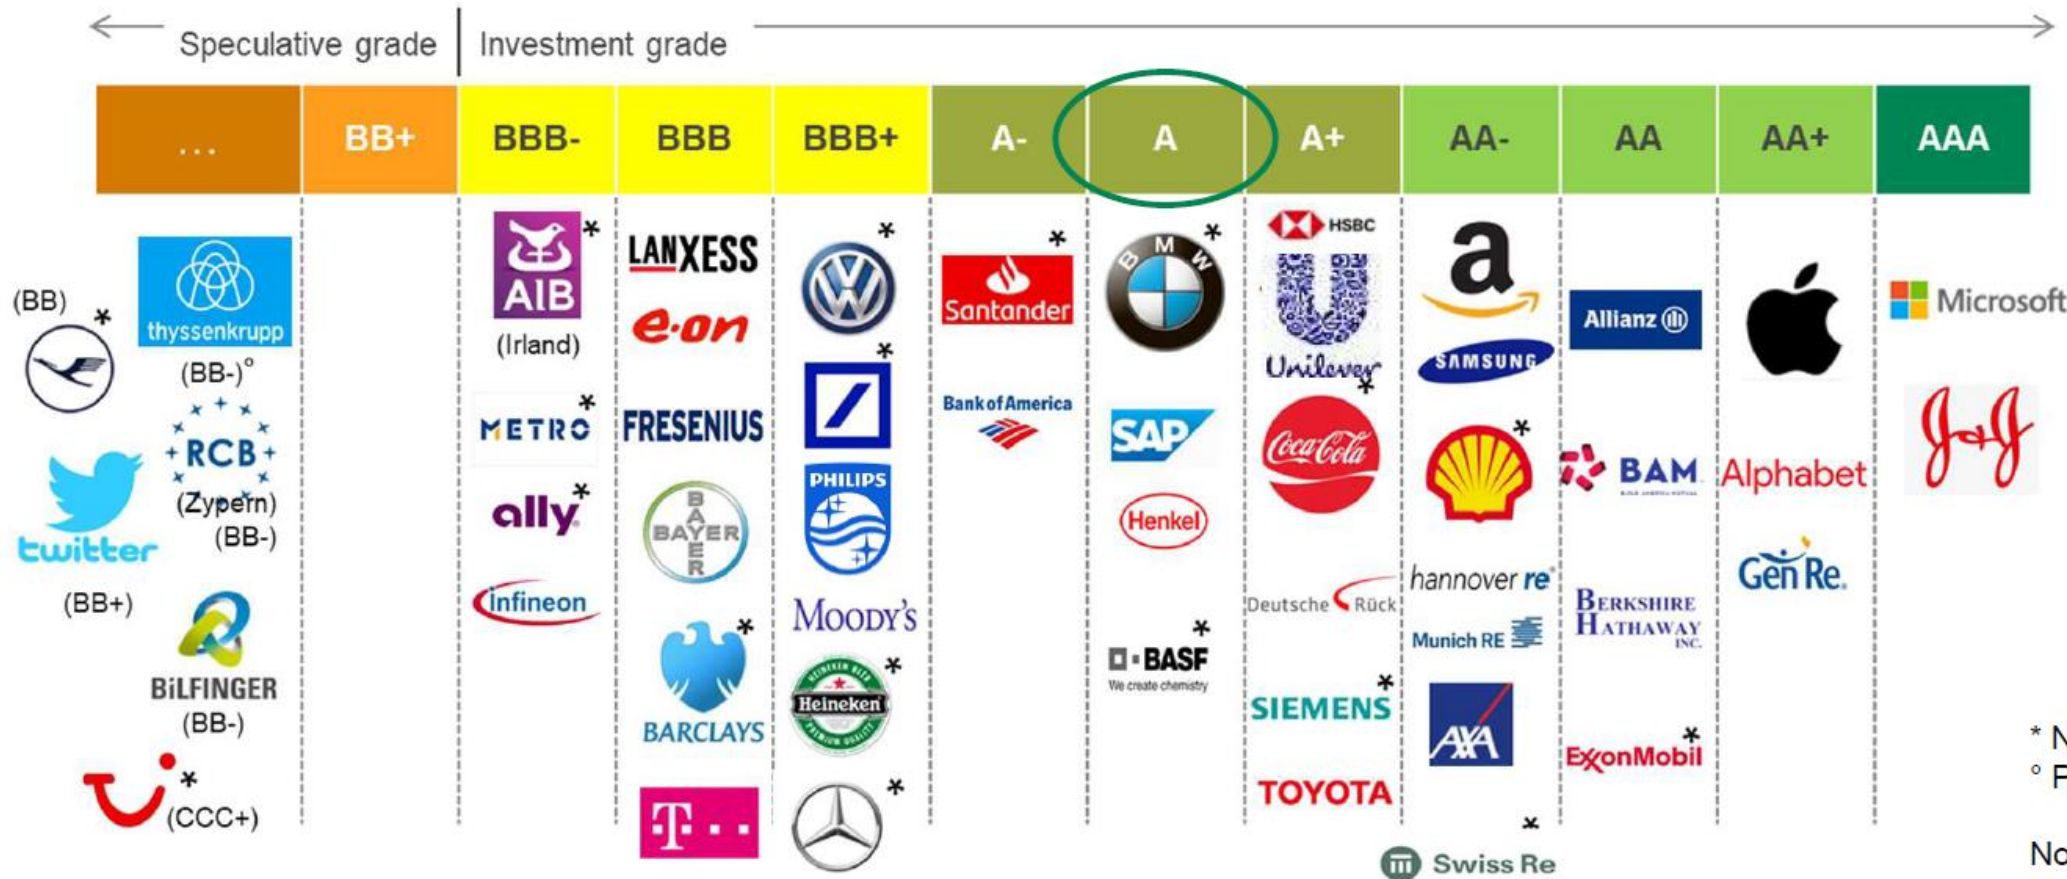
Speculative grade | Investment grade

| ... | BB+ | BBB- | BBB | BBB+ | A- | A | A+ | AA- | AA | AA+ | AAA |
|---|---|---|---|---|---|---|---|---|---|---|---|

(BB) *
thyssenkrupp
(BB-)°
RCB
(Zypern)
(BB-)
twitter
(BB+)
BILFINGER
(BB-)
* (CCC+)

AIB *
(Irland)
METRO *
ally *
Infineon

LANXESS
e.on
FRESENIUS
BAYER
BARCLAYS *
T · · ·

*
*
PHILIPS
MOODY'S
Heineken *
*

Santander *
Bank of America

*
SAP
Henkel
BASF *
We create chemistry

HSBC
Unilever *
Coca-Cola
Deutsche Rück
SIEMENS *
TOYOTA

a
SAMSUNG
*
hannover re
Munich RE
AXA
Swiss Re *

Allianz
BAM
BERKSHIRE HATHAWAY INC.
ExxonMobil *

Alphabet
Gen Re.

Microsoft
J&J

* N
° F

No